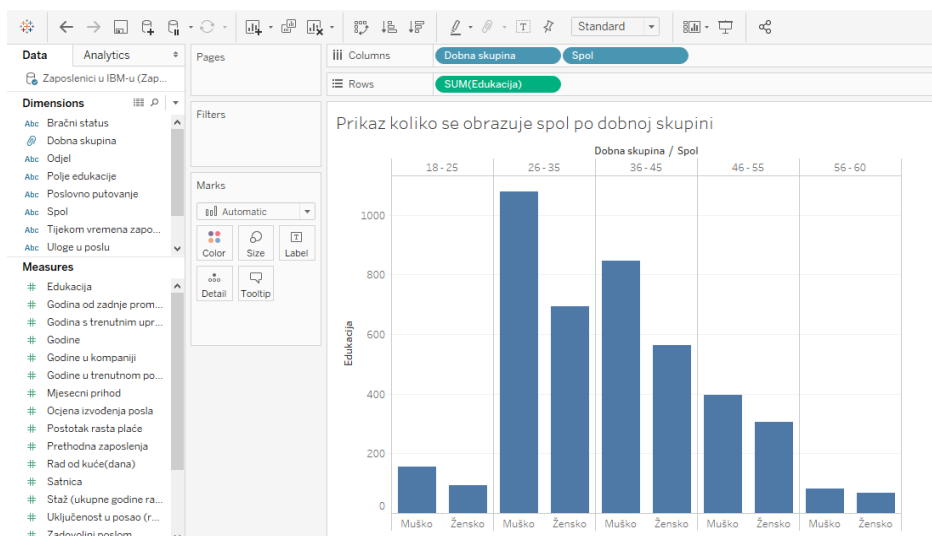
Standard

Data
Analytics
Zaposlenici u IBM-u (Zap...
Dimensions
Abc Bračni status
Dobna skupina
Abc Odjel
Abc Polje edukacije
Abc Poslovno putovanje
Abc Spol
Abc Tijekom vremena zapo...
Abc Uloge u poslu
Measures
# Edukacija
# Godina od zadnje prom...
# Godina s trenutnim upr...
# Godine
# Godine u kompaniji
# Godine u trenutnom po...
# Mjesecni prihod
# Ocjena izvođenja posla
# Postotak rasta plaće
# Prethodna zaposlenja
# Rad od kuće(dana)
# Satnica
# Staž (ukupne godine ra...
# Uključenost u posao (r...
# Zadovoljni poslom

Pages
Filters
Marks
Automatic
Color
Size
Label
Detail
Tooltip

Columns
Dobna skupina
Spol
Rows
SUM(Edukacija)

Prikaz koliko se obrazuje spol po dobnoj skupini

Dobna skupina / Spol

| 18 - 25 | | 26 - 35 | | 36 - 45 | | 46 - 55 | | 56 - 60 | |
|---|---|---|---|---|---|---|---|---|---|
| Muško | Žensko | Muško | Žensko | Muško | Žensko | Muško | Žensko | Muško | Žensko |

Edukacija
1000
800
600
400
200
0